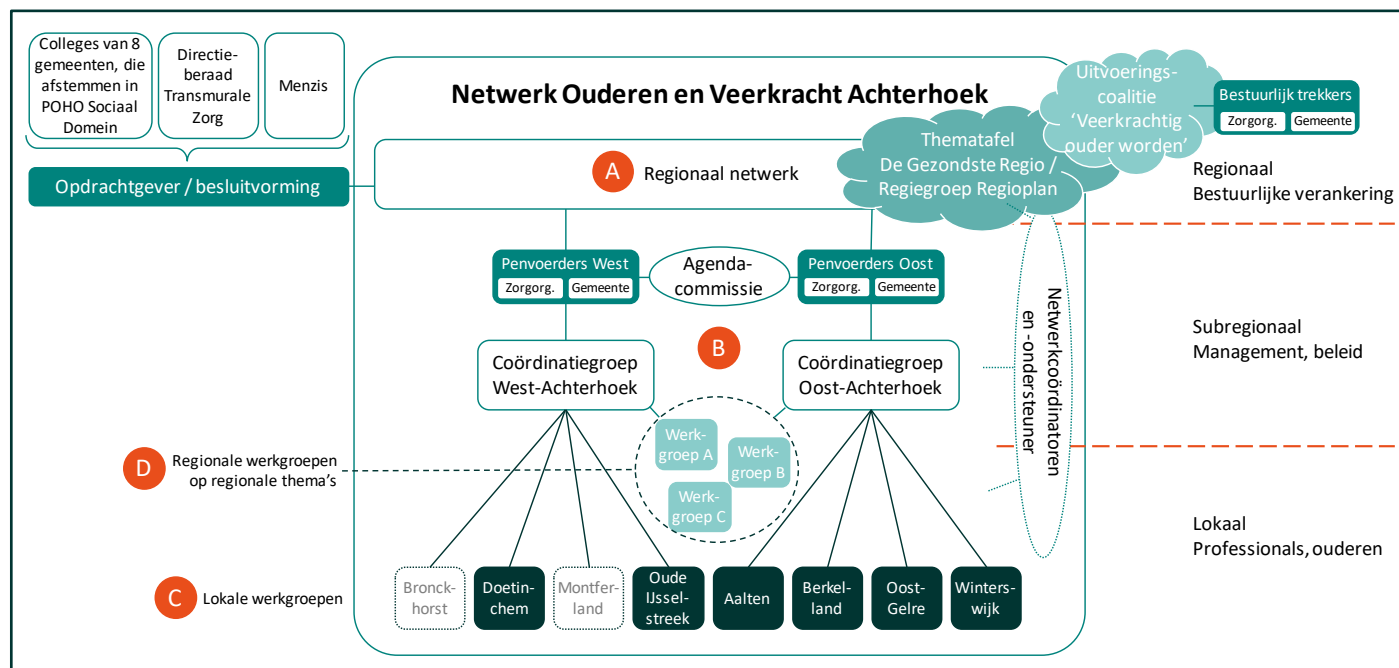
Colleges van 8 gemeenten, die afstemmen in POHO Sociaal Domein

Directie-beraad Transmurale Zorg

Menzis

Opdrachtgever / besluitvorming

Netwerk Ouderen en Veerkracht Achterhoek

Uitvoerings-coalitie 'Veerkrachtig ouder worden'

Bestuurlijk trekkers

Zorgorg.

Gemeente

Thematafel De Gezondste Regio / Regiegroep Regioplan

A

Regionaal netwerk

Regionaal Bestuurlijke verankering

Penvoerders West

Zorgorg.

Gemeente

Agenda-commissie

Penvoerders Oost

Zorgorg.

Gemeente

Netwerkcoördinatoren en -ondersteuner

B

Coördinatiegroep West-Achterhoek

Coördinatiegroep Oost-Achterhoek

Subregionaal Management, beleid

D

Regionale werkgroepen op regionale thema's

Werk-groep A

Werk-groep B

Werk-groep C

Lokaal Professionals, ouderen

C

Lokale werkgroepen

Bronck-horst

Doetin-chem

Montfer-land

Oude IJssel-streek

Aalten

Berkel-land

Oost-Gelre

Winters-wijk